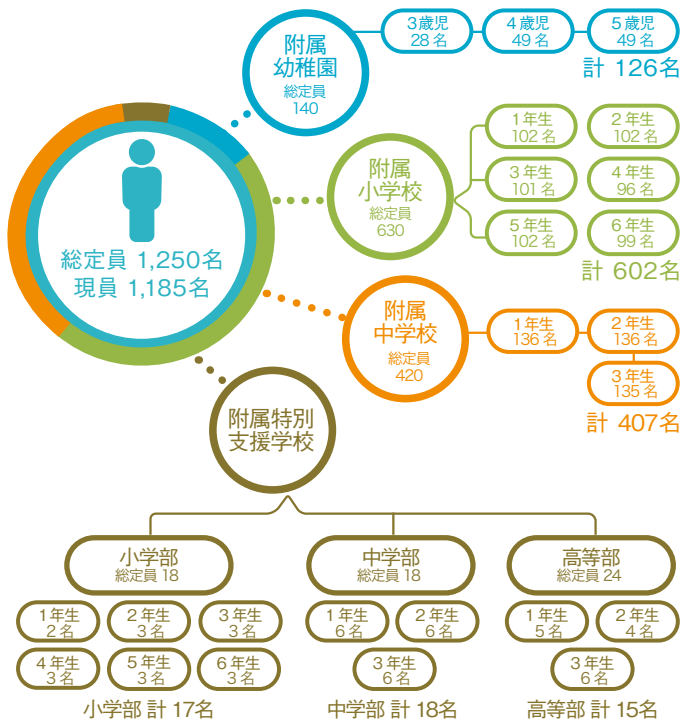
総定員 1,250名
現員 1,185名

附属
幼稚園
総定員
140

3歳児
28名

4歳児
49名

5歳児
49名

計 126名

附属
小学校
総定員
630

1年生
102名

2年生
102名

3年生
101名

4年生
96名

5年生
102名

6年生
99名

計 602名

附属
中学校
総定員
420

1年生
136名

2年生
136名

3年生
135名

計 407名

附属特別
支援学校

小学部
総定員 18

1年生
2名

2年生
3名

3年生
3名

4年生
3名

5年生
3名

6年生
3名

小学部 計 17名

中学部
総定員 18

1年生
6名

2年生
6名

3年生
6名

中学部 計 18名

高等部
総定員 24

1年生
5名

2年生
4名

3年生
6名

高等部 計 15名